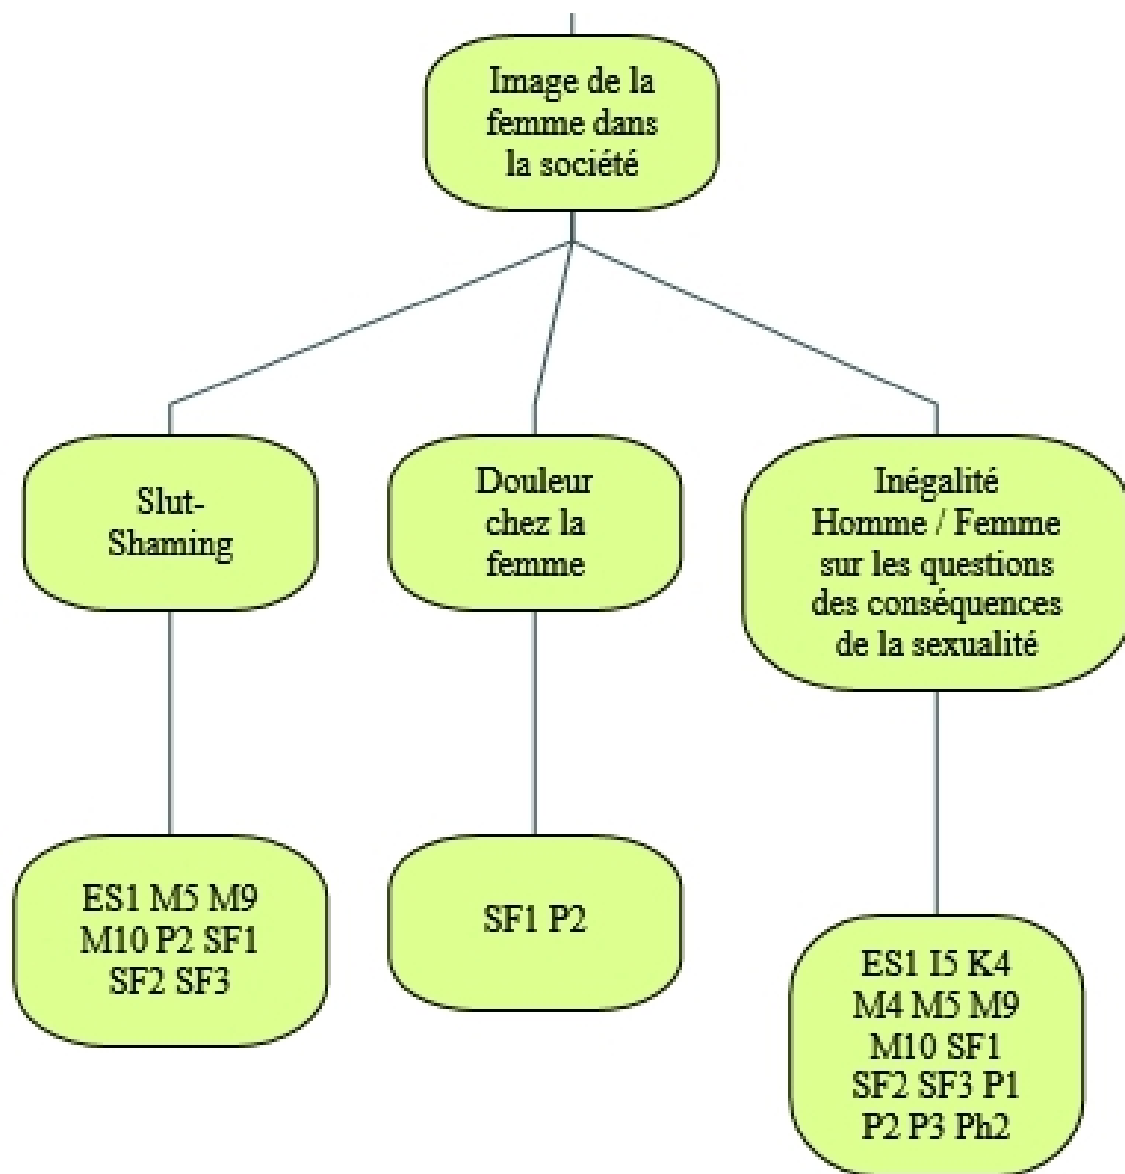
Image de la femme dans la société

Slut-Shaming

Douleur chez la femme

Inégalité Homme / Femme sur les questions des conséquences de la sexualité

ES1 M5 M9 M10 P2 SF1 SF2 SF3

SF1 P2

ES1 I5 K4 M4 M5 M9 M10 SF1 SF2 SF3 P1 P2 P3 Ph2